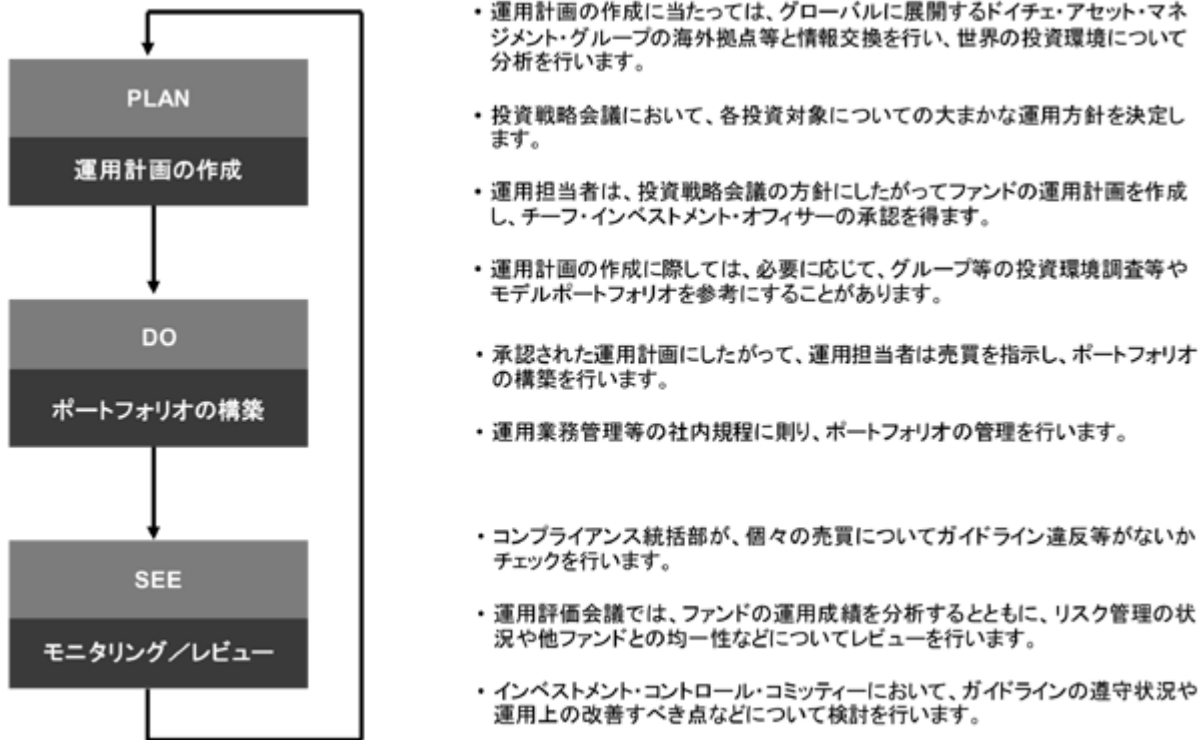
PLAN

運用計画の作成

DO

ポートフォリオの構築

SEE

モニタリング／レビュー

・運用計画の作成に当たっては、グローバルに展開するドイチェ・アセット・マネジメント・グループの海外拠点等と情報交換を行い、世界の投資環境について分析を行います。

・投資戦略会議において、各投資対象についての大まかな運用方針を決定します。

・運用担当者は、投資戦略会議の方針にしたがってファンドの運用計画を作成し、チーフ・インベストメント・オフィサーの承認を得ます。

・運用計画の作成に際しては、必要に応じて、グループ等の投資環境調査等やモデルポートフォリオを参考にすることがあります。

・承認された運用計画にしたがって、運用担当者は売買を指示し、ポートフォリオの構築を行います。

・運用業務管理等の社内規程に則り、ポートフォリオの管理を行います。

・コンプライアンス統括部が、個々の売買についてガイドライン違反等がないかチェックを行います。

・運用評価会議では、ファンドの運用成績を分析するとともに、リスク管理の状況や他ファンドとの均一性などについてレビューを行います。

・インベストメント・コントロール・コミッティーにおいて、ガイドラインの遵守状況や運用上の改善すべき点などについて検討を行います。